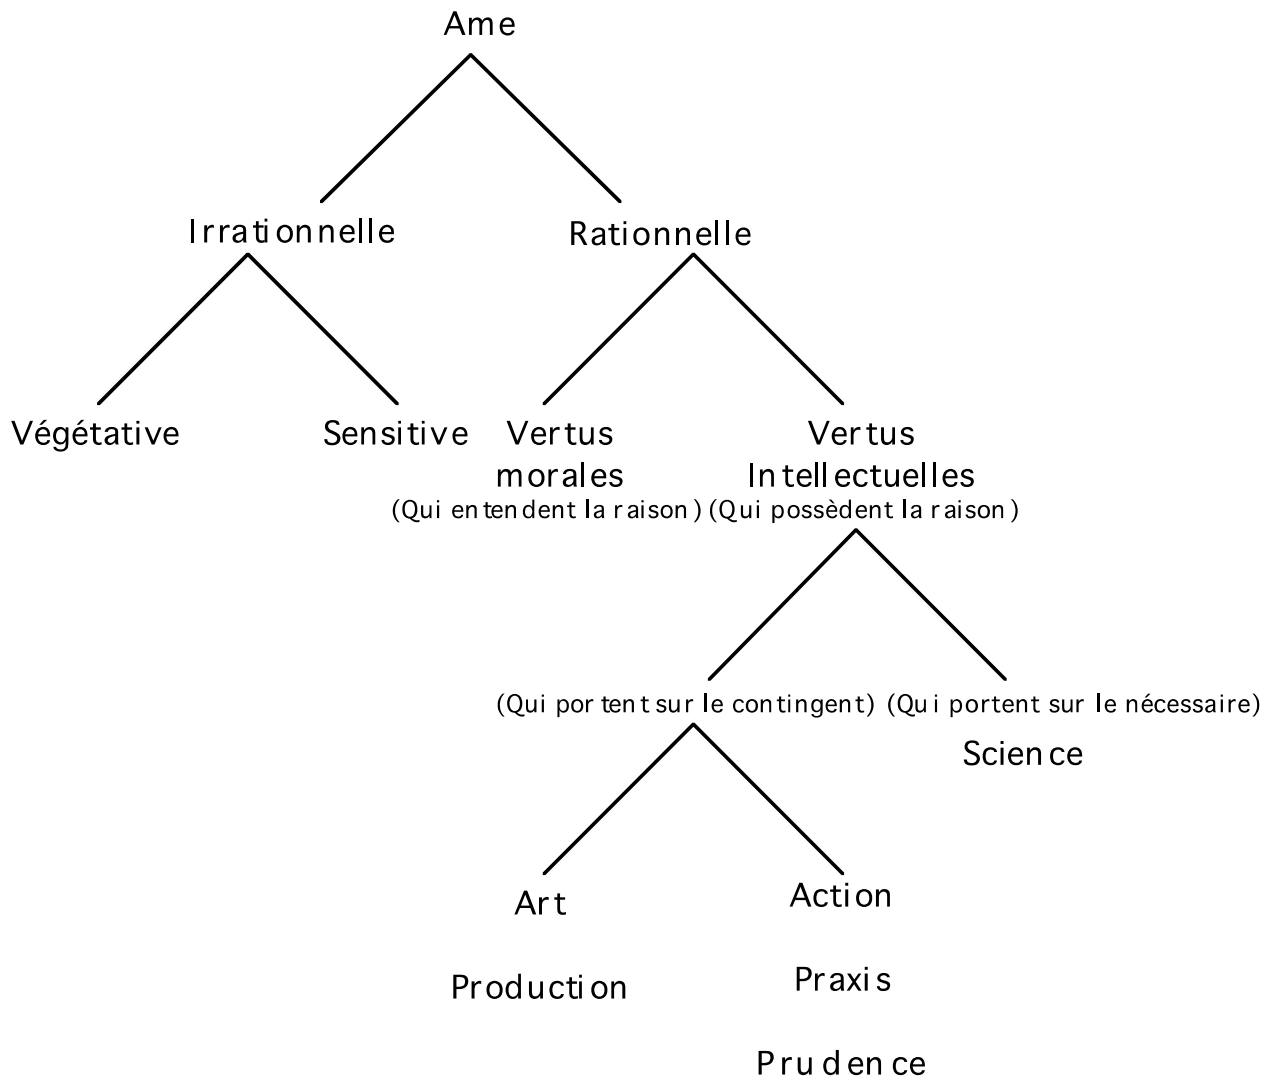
Ame

Irrationnelle

Rationnelle

Végétative

Sensitive

Vertus morales
(Qui entendent la raison)

Vertus Intellectuelles
(Qui possèdent la raison)

(Qui portent sur le contingent)

(Qui portent sur le nécessaire)
Science

Art
Production

Action
Praxis
Prudence